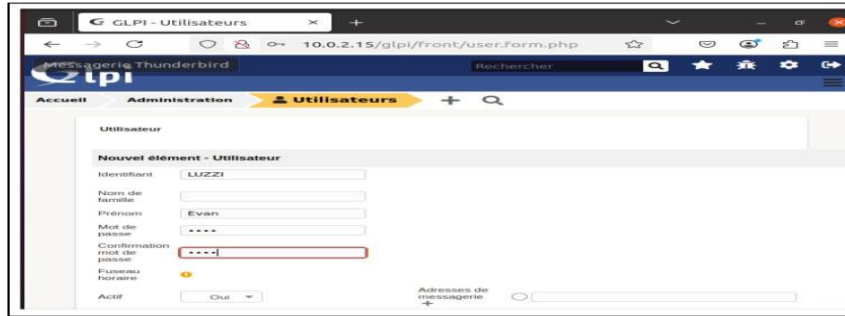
GLPI - Utilisateurs

10.0.2.15/glpi/front/user.form.php

Messagerie Thunderbird

Glpi

Rechercher

Accueil Administration Utilisateurs

Utilisateur

Nouvel élément - Utilisateur

Identifiant LUZZI

Nom de famille

Prénom Evan

Mot de passe ••••

Confirmation mot de passe ••••

Fuseau horaire

Actif Oui

Adresses de messagerie